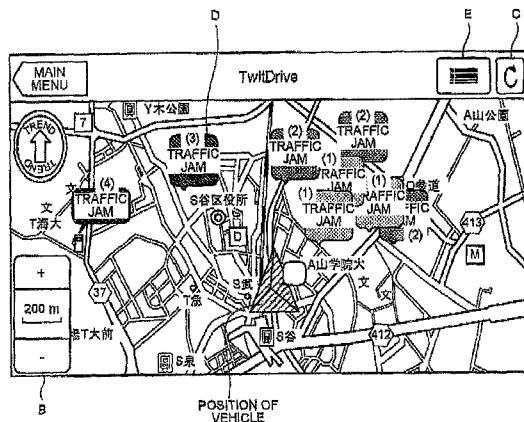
D
E
C

MAIN MENU
TwitDrive

Y木公園
7
TREND
TREND
(3) TRAFFIC JAM
(2) TRAFFIC JAM
(2) TRAFFIC JAM
A山公園
(1) TRAFFIC JAM
(4) TRAFFIC JAM
文
T海大
S谷区役所
D
(1) TRAFFIC JAM
(1) TRAFFIC JAM
O参道
TRAFFIC JAM
(2)
413
M
+
200 m
37
T急
S武
A山学院大
文
文
T大前
-
S泉
S谷
412

B
POSITION OF VEHICLE